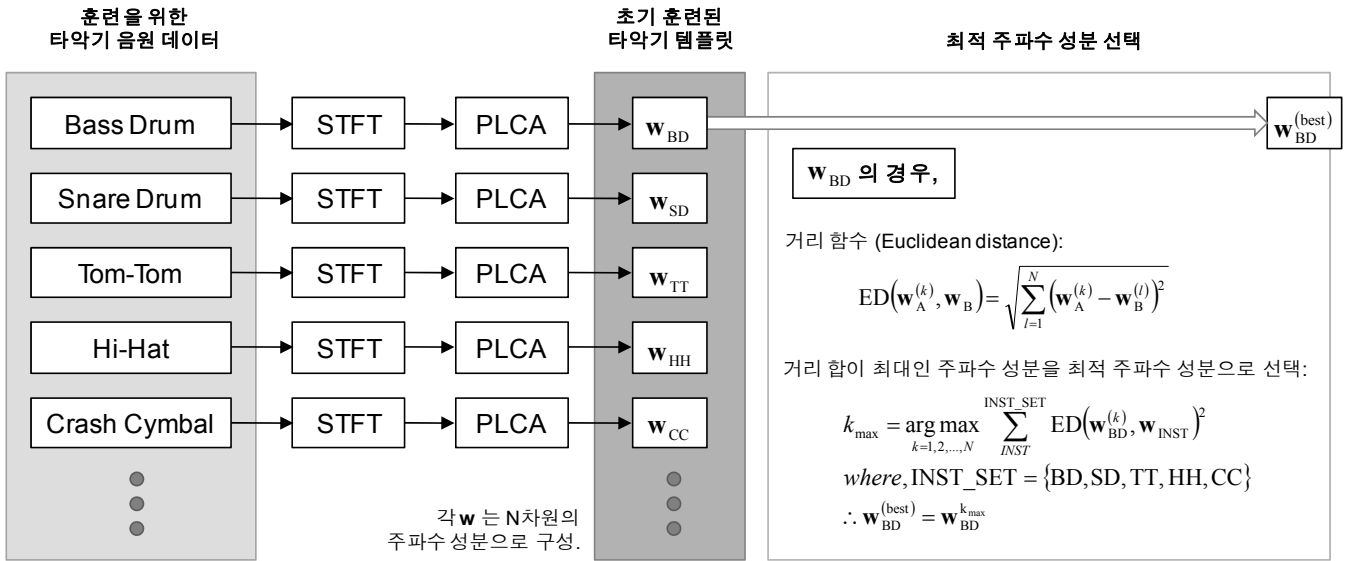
훈련을 위한
타악기 음원 데이터

초기 훈련된
타악기 템플릿

최적 주파수 성분 선택

Bass Drum

STFT

PLCA

$\mathbf{w}_{\mathrm{BD}}$

$\mathbf{w}_{\mathrm{BD}}^{(\mathrm{best})}$

Snare Drum

STFT

PLCA

$\mathbf{w}_{\mathrm{SD}}$

Tom-Tom

STFT

PLCA

$\mathbf{w}_{\mathrm{TT}}$

Hi-Hat

STFT

PLCA

$\mathbf{w}_{\mathrm{HH}}$

Crash Cymbal

STFT

PLCA

$\mathbf{w}_{\mathrm{CC}}$

각 $\mathbf{w}$ 는 N차원의
주파수 성분으로 구성.

$\mathbf{w}_{\mathrm{BD}}$ 의 경우,

거리 함수 (Euclidean distance):

$\mathrm{ED}\left(\mathbf{w}_{\mathrm{A}}^{(k)}, \mathbf{w}_{\mathrm{B}}\right) = \sqrt{\sum_{l=1}^{N}\left(\mathbf{w}_{\mathrm{A}}^{(k)} - \mathbf{w}_{\mathrm{B}}^{(l)}\right)^2}$

거리 합이 최대인 주파수 성분을 최적 주파수 성분으로 선택:

$k_{\max} = \underset{k=1,2,\ldots,N}{\arg\max} \sum_{INST}^{\mathrm{INST\_SET}} \mathrm{ED}\left(\mathbf{w}_{\mathrm{BD}}^{(k)}, \mathbf{w}_{\mathrm{INST}}\right)^2$

$where, \mathrm{INST\_SET} = \{\mathrm{BD}, \mathrm{SD}, \mathrm{TT}, \mathrm{HH}, \mathrm{CC}\}$

$\therefore \mathbf{w}_{\mathrm{BD}}^{(\mathrm{best})} = \mathbf{w}_{\mathrm{BD}}^{k_{\max}}$